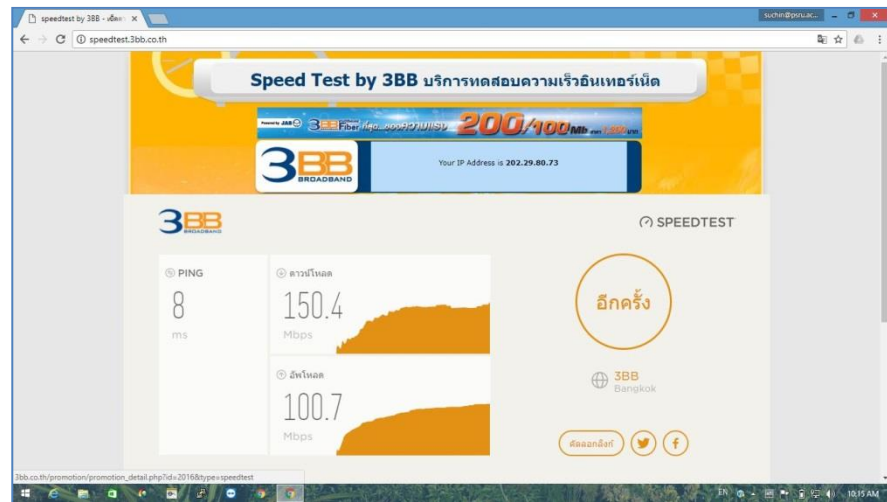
speedtest by 3BB - เช็คค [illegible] ×

suchin@psru.ac...

speedtest.3bb.co.th

Speed Test by 3BB บริการทดสอบความเร็วอินเทอร์เน็ต

3BB Fiber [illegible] 200/100Mb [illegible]

3BB BROADBAND

Your IP Address is 202.29.80.73

3BB BROADBAND

SPEEDTEST

PING

8

ms

ดาวน์โหลด

150.4

Mbps

อัพโหลด

100.7

Mbps

อีกครั้ง

3BB

Bangkok

คัดลอกลิงก์

3bb.co.th/promotion/promotion_detail.php?id=2016&type=speedtest

EN

10:15 AM